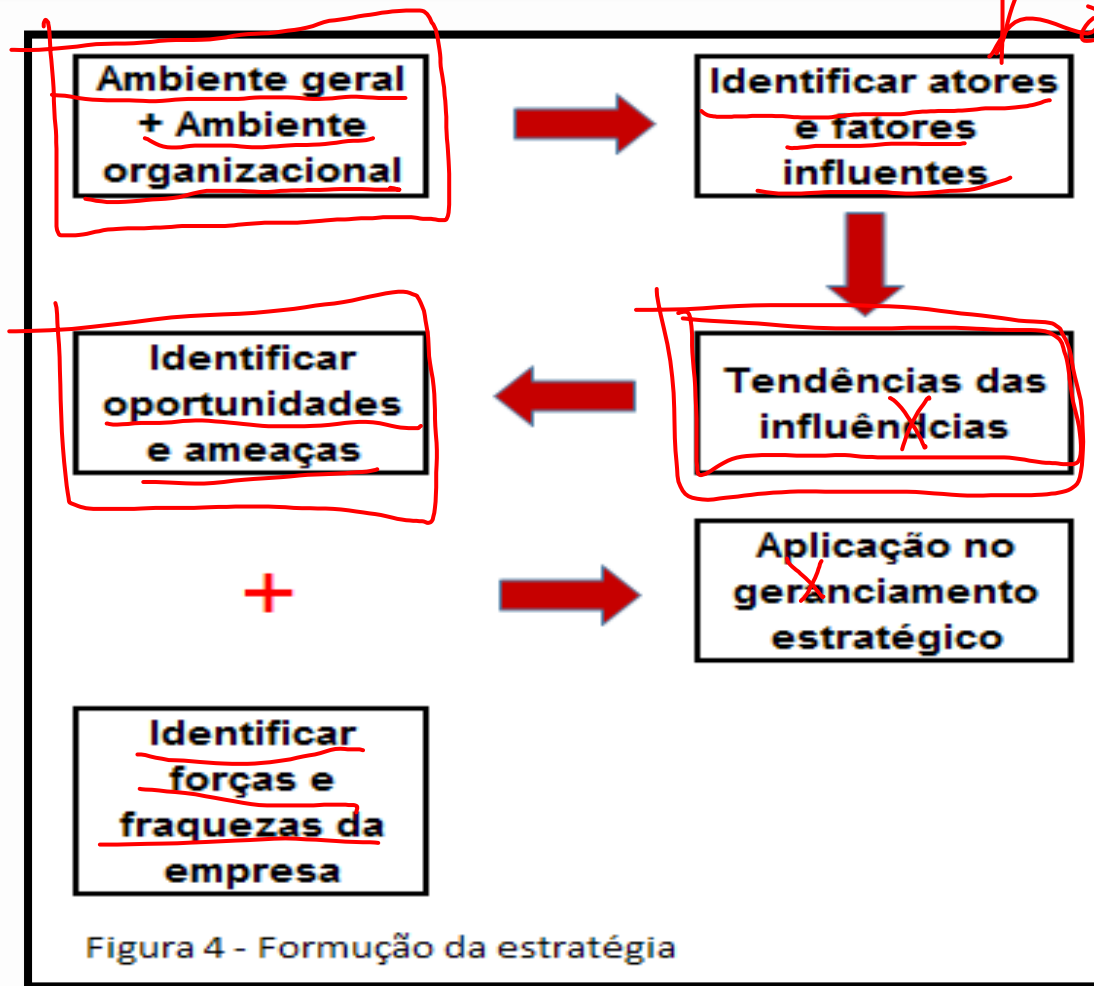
Ambiente geral + Ambiente organizacional

Identificar atores e fatores influentes

Tendências das influências

Identificar oportunidades e ameaças

+

Aplicação no geranciamento estratégico

Identificar forças e fraquezas da empresa

Figura 4 - Formução da estratégia